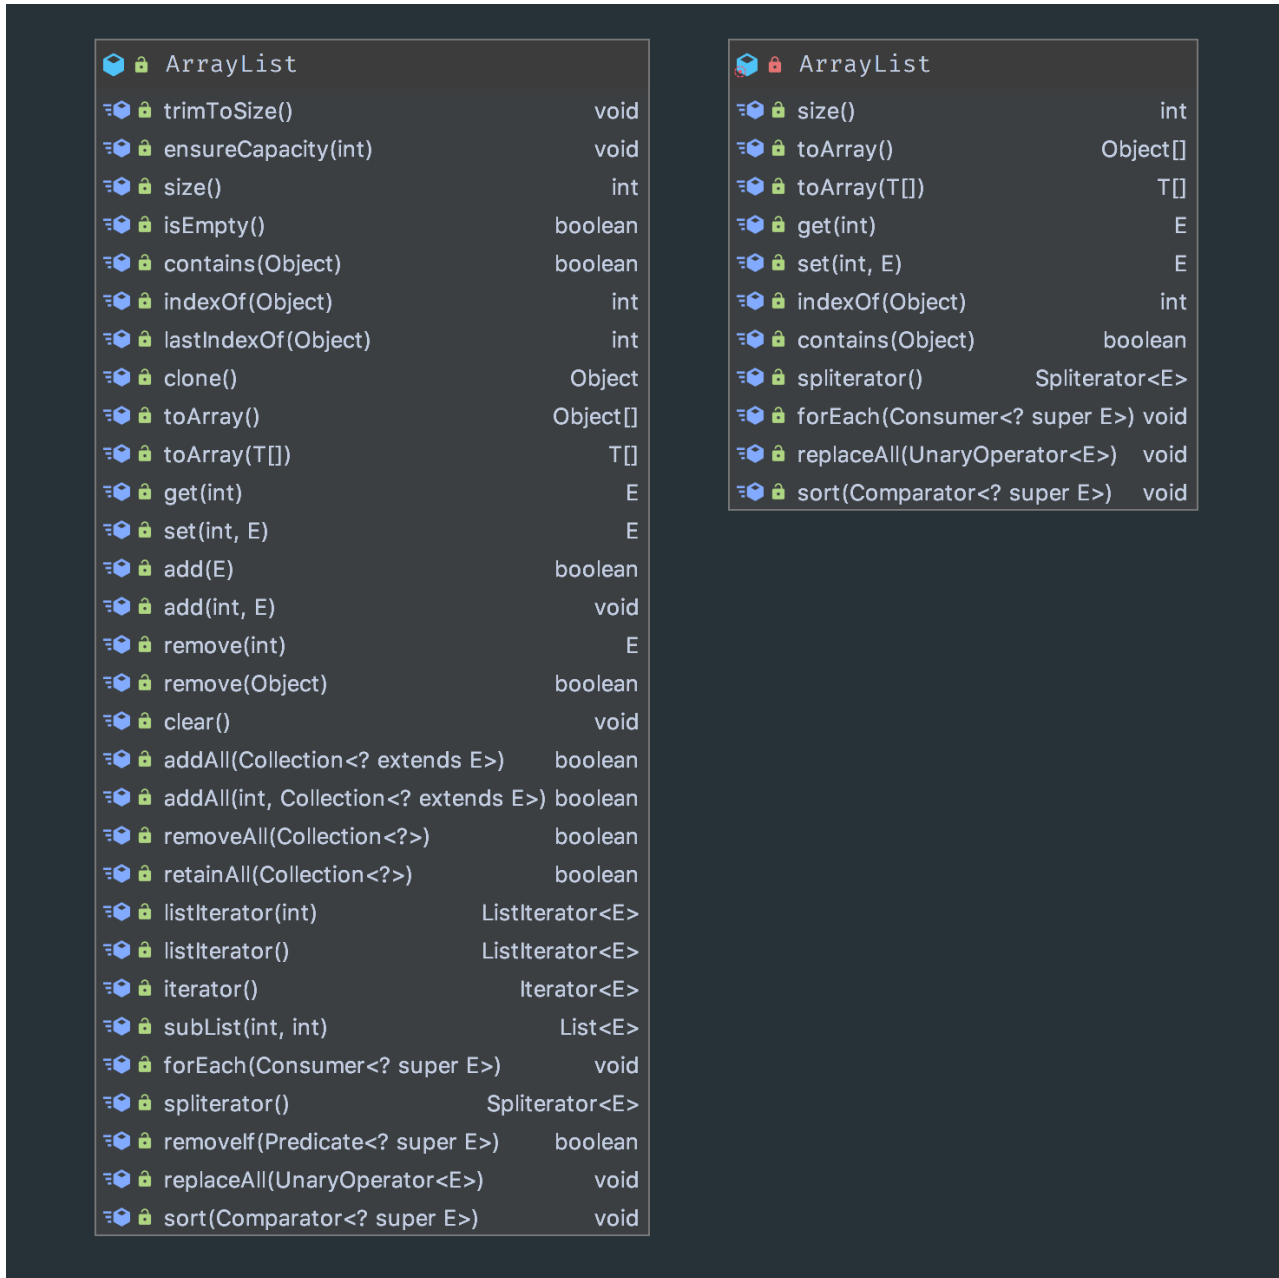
ArrayList

| | |
|---|---|
| trimToSize() | void |
| ensureCapacity(int) | void |
| size() | int |
| isEmpty() | boolean |
| contains(Object) | boolean |
| indexOf(Object) | int |
| lastIndexOf(Object) | int |
| clone() | Object |
| toArray() | Object[] |
| toArray(T[]) | T[] |
| get(int) | E |
| set(int, E) | E |
| add(E) | boolean |
| add(int, E) | void |
| remove(int) | E |
| remove(Object) | boolean |
| clear() | void |
| addAll(Collection<? extends E>) | boolean |
| addAll(int, Collection<? extends E>) | boolean |
| removeAll(Collection<?>) | boolean |
| retainAll(Collection<?>) | boolean |
| listIterator(int) | ListIterator<E> |
| listIterator() | ListIterator<E> |
| iterator() | Iterator<E> |
| subList(int, int) | List<E> |
| forEach(Consumer<? super E>) | void |
| spliterator() | Spliterator<E> |
| removeIf(Predicate<? super E>) | boolean |
| replaceAll(UnaryOperator<E>) | void |
| sort(Comparator<? super E>) | void |

ArrayList

| | |
|---|---|
| size() | int |
| toArray() | Object[] |
| toArray(T[]) | T[] |
| get(int) | E |
| set(int, E) | E |
| indexOf(Object) | int |
| contains(Object) | boolean |
| spliterator() | Spliterator<E> |
| forEach(Consumer<? super E>) | void |
| replaceAll(UnaryOperator<E>) | void |
| sort(Comparator<? super E>) | void |